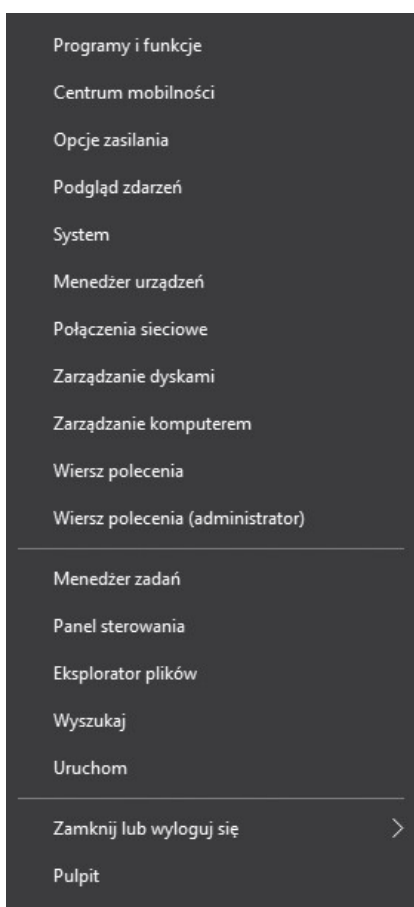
Programy i funkcje
Centrum mobilności
Opcje zasilania
Podgląd zdarzeń
System
Menedżer urządzeń
Połączenia sieciowe
Zarządzanie dyskami
Zarządzanie komputerem
Wiersz polecenia
Wiersz polecenia (administrator)

Menedżer zadań
Panel sterowania
Eksplorator plików
Wyszukaj
Uruchom

Zamknij lub wyloguj się >
Pulpit